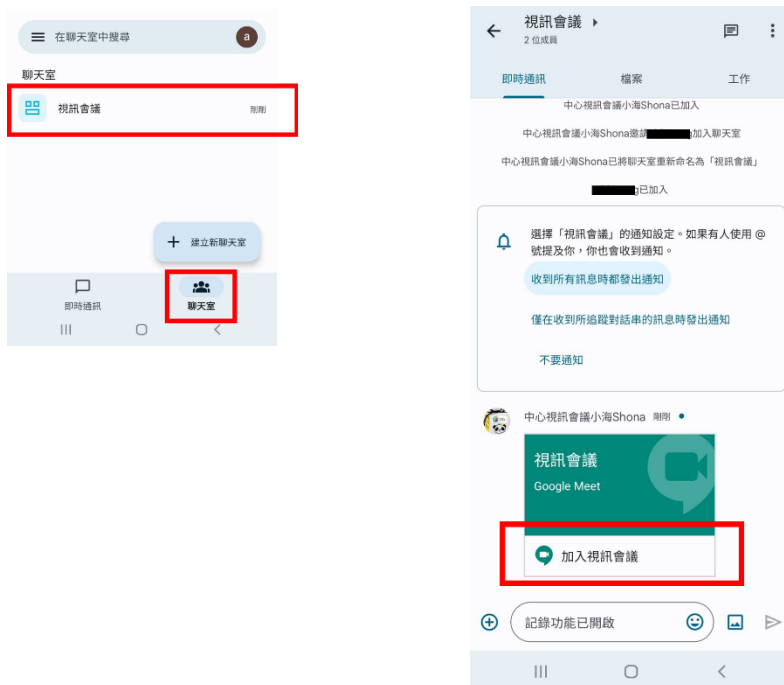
在聊天室中搜尋

a

聊天室

視訊會議

剛剛

建立新聊天室

即時通訊

聊天室

視訊會議

2 位成員

即時通訊

檔案

工作

中心視訊會議小海Shona已加入

中心視訊會議小海Shona邀請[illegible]加入聊天室

中心視訊會議小海Shona已將聊天室重新命名為「視訊會議」

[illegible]已加入

選擇「視訊會議」的通知設定。如果有人使用 @ 號提及你，你也會收到通知。

收到所有訊息時都發出通知

僅在收到所追蹤對話串的訊息時發出通知

不要通知

中心視訊會議小海Shona 剛剛

視訊會議

Google Meet

加入視訊會議

記錄功能已開啟